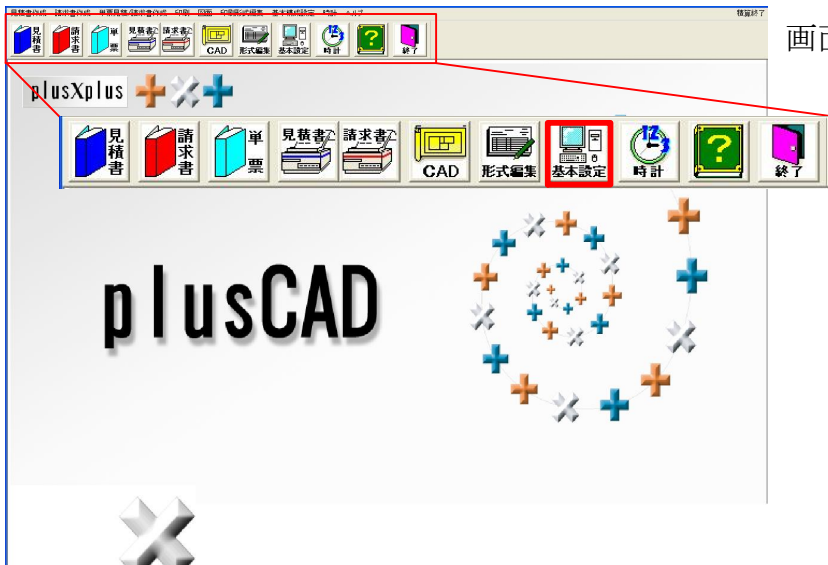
見積書作成 請求書作成 単票見積/請求書作成 印刷 図面 印刷形式編集 基本情報設定 時計 ヘルプ

積算終了

見積書 請求書 単票 見積書 請求書 CAD 形式編集 基本設定 時計 終了

画面

plusXplus

見積書 請求書 単票 見積書 請求書 CAD 形式編集 基本設定 時計 終了

plusCAD